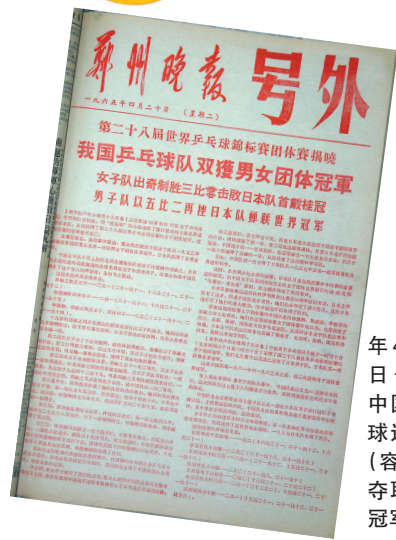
鄭州晚報 号外

一九六五年四月二十日 （星期二）

第二十八届世界乒乓球锦标赛团体赛揭晓

我国乒乓球队双獲男女团体冠軍

女子队出奇制胜三比零击敗日本队首獲桂冠

男子队以五比二再挫日本队蝉联世界冠軍

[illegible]

年 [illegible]
日 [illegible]
中国 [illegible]
球运 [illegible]
（容 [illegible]
夺耳 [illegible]
冠军 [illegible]